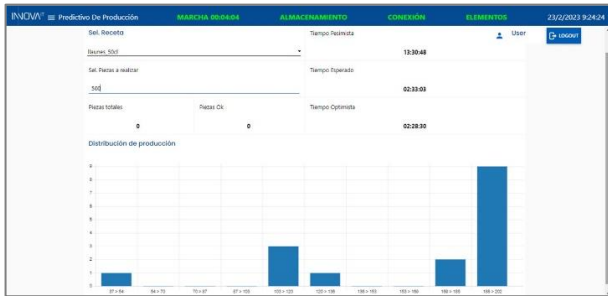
INNOVA° ≡ Predictivo De Producción MARCHA 00:04:04 ALMACENAMIENTO CONEXIÓN ELEMENTOS 23/2/2023 9:24:24

Sel. Receta
Beunec 50cl

Tiempo Pesimista
13:30:48

User

LOGOUT

Sel. Piezas a realizar
500

Tiempo Esperado
02:33:03

Piezas totales
0

Piezas Ok
0

Tiempo Optimista
02:28:30

Distribución de producción

9
8
7
6
5
4
3
2
1
0

37 > 54
54 > 70
70 > 87
87 > 103
103 > 120
120 > 136
136 > 153
153 > 169
169 > 186
186 > 202